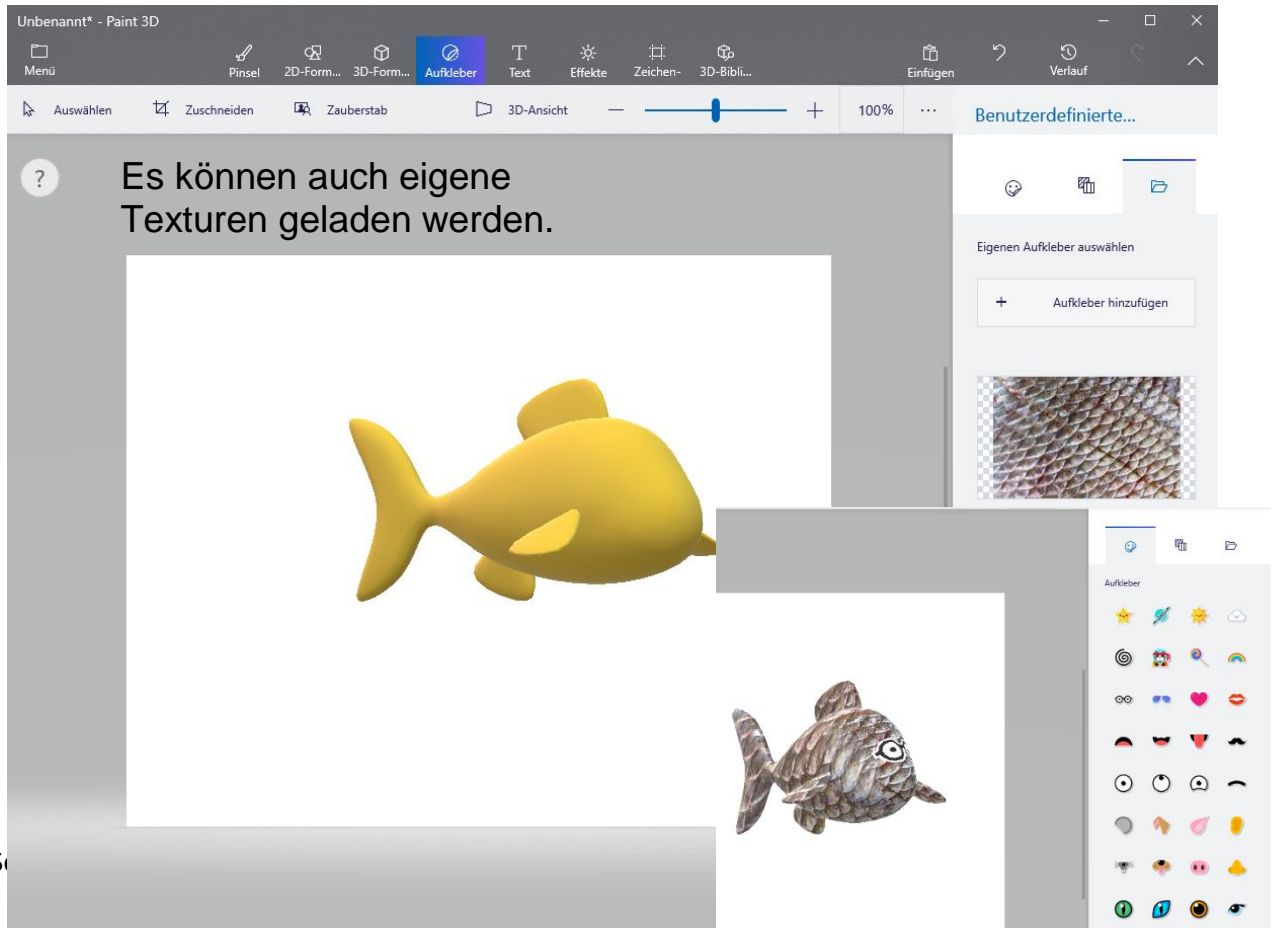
Unbenannt* - Paint 3D

Menü
Pinsel
2D-Form...
3D-Form...
Aufkleber
Text
Effekte
Zeichen-
3D-Bibli...
Einfügen
Verlauf

Auswählen
Zuschneiden
Zauberstab
3D-Ansicht
100%
...
Benutzerdefinierte...

?

Es können auch eigene Texturen geladen werden.

Eigenen Aufkleber auswählen

+ Aufkleber hinzufügen

Aufkleber